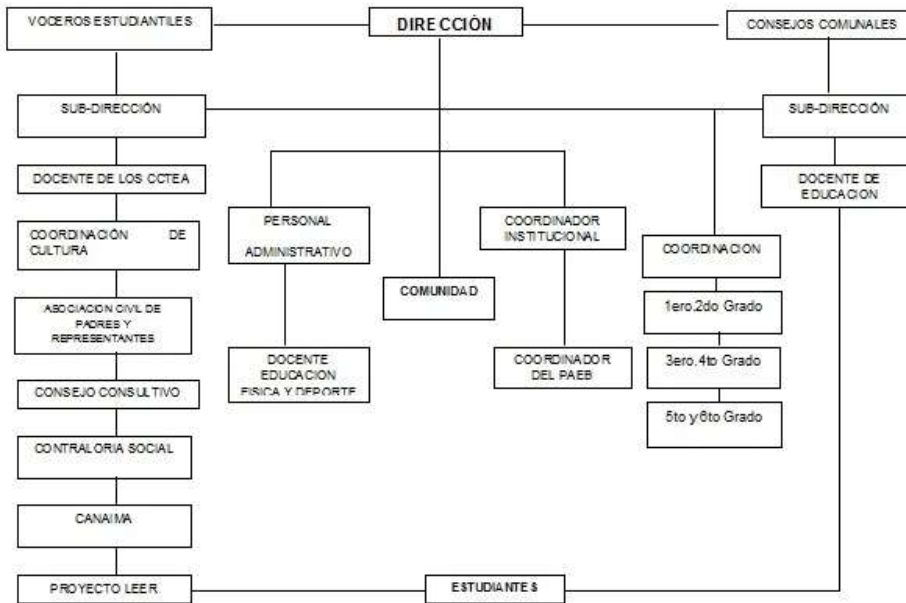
VOCEROS ESTUDIANTILES

DIRECCIÓN

CONSEJOS COMUNALES

SUB-DIRECCIÓN

SUB-DIRECCIÓN

DOCENTE DE LOS CCTEA

DOCENTE DE EDUCACION

PERSONAL ADMINISTRATIVO

COORDINADOR INSTITUCIONAL

COORDINACIÓN DE CULTURA

COORDINACION

COMUNIDAD

1ero.2do Grado

ASOCIACION CIVIL DE PADRES Y REPRESENTANTES

DOCENTE EDUCACION FISICA Y DEPORTE

COORDINADOR DEL PAEB

3ero.4to Grado

CONSEJO CONSULTIVO

5to y6to Grado

CONTRALORIA SOCIAL

CANAIMA

PROYECTO LEER

ESTUDIANTES